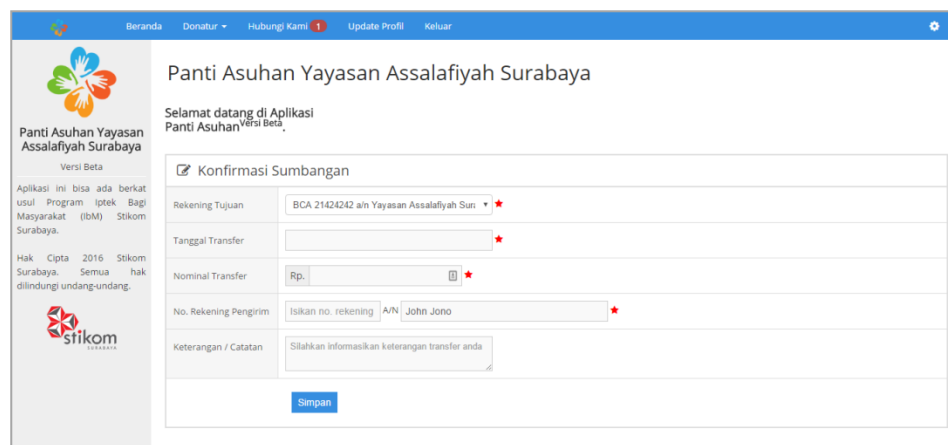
Beranda Donatur ▾ Hubungi Kami 1 Update Profil Keluar

Panti Asuhan Yayasan Assalafiyah Surabaya

Versi Beta

Aplikasi ini bisa ada berkat usul Program Iptek Bagi Masyarakat (IbM) Stikom Surabaya.

Hak Cipta 2016 Stikom Surabaya. Semua hak dilindungi undang-undang.

stikom SURABAYA

Panti Asuhan Yayasan Assalafiyah Surabaya

Selamat datang di Aplikasi Panti Asuhan$^{Versi Beta}$.

Konfirmasi Sumbangan

| Rekening Tujuan | BCA 21424242 a/n Yayasan Assalafiyah Sur ▾ * |
|---|---|
| Tanggal Transfer | * |
| Nominal Transfer | Rp. * |
| No. Rekening Pengirim | Isikan no. rekening A/N John Jono * |
| Keterangan / Catatan | Silahkan informasikan keterangan transfer anda |
| | Simpan |